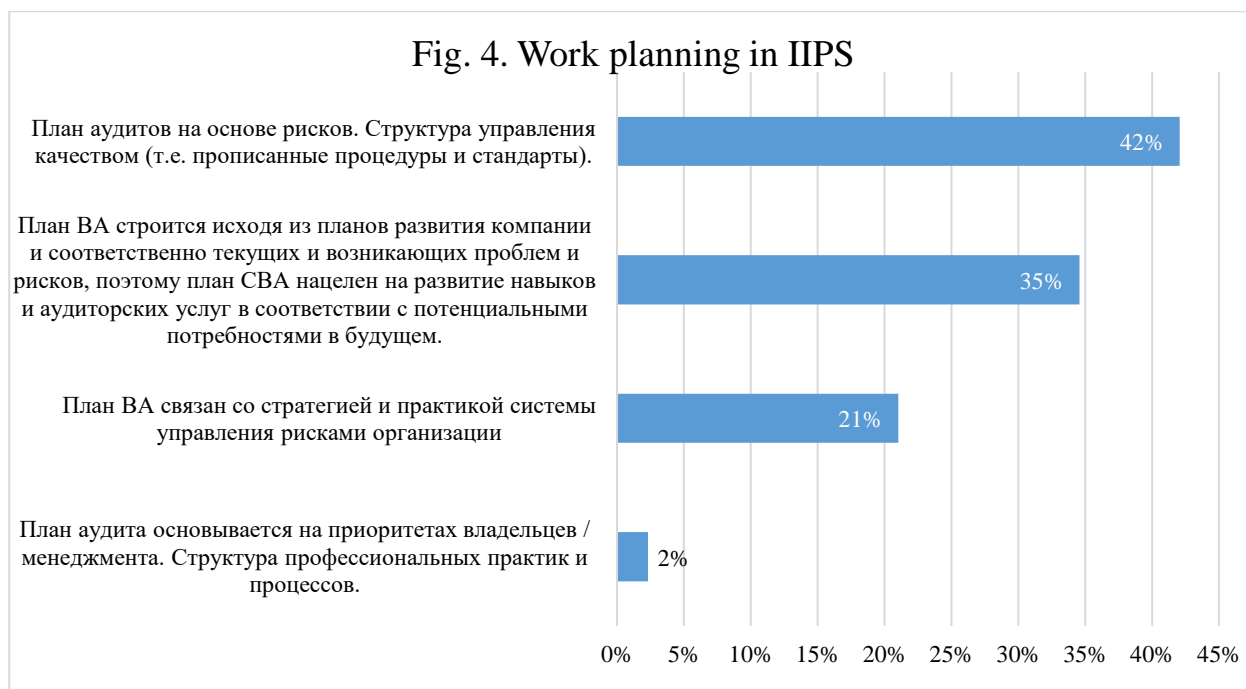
Fig. 4. Work planning in IIPS

План аудитов на основе рисков. Структура управления качеством (т.е. прописанные процедуры и стандарты).

42%

План ВА строится исходя из планов развития компании и соответственно текущих и возникающих проблем и рисков, поэтому план СВА нацелен на развитие навыков и аудиторских услуг в соответствии с потенциальными потребностями в будущем.

35%

План ВА связан со стратегией и практикой системы управления рисками организации

21%

План аудита основывается на приоритетах владельцев / менеджмента. Структура профессиональных практик и процессов.

2%

0% 5% 10% 15% 20% 25% 30% 35% 40% 45%